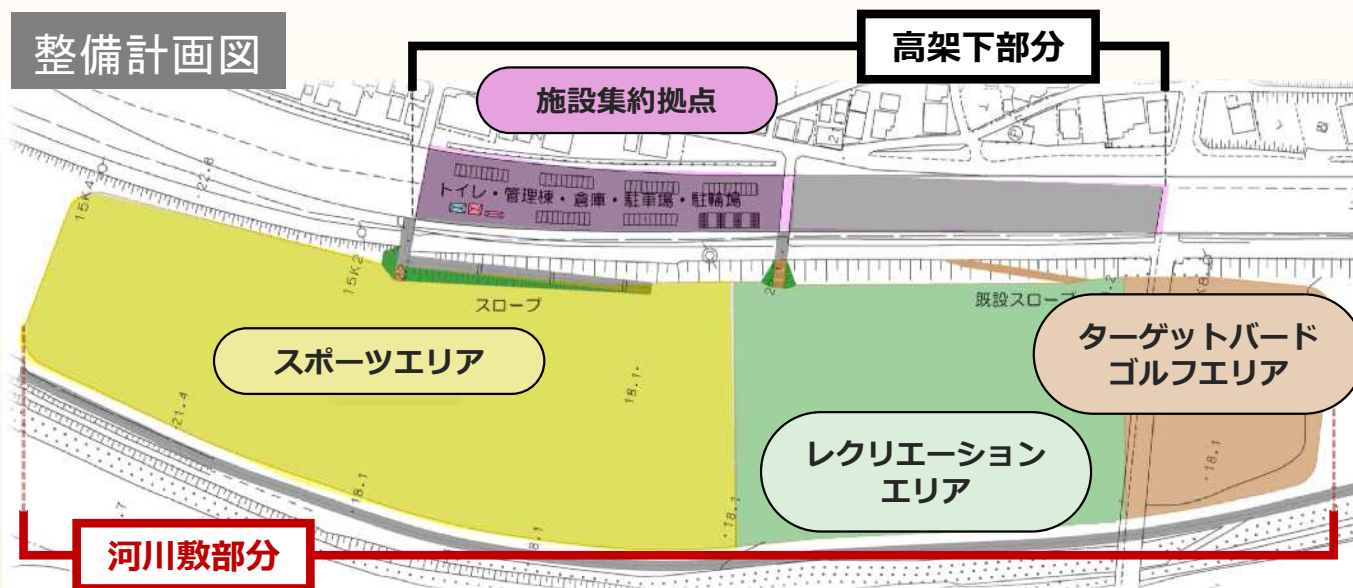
整備計画図

高架下部分

施設集約拠点

トイレ・管理棟・倉庫・駐車場・駐輪場

15K4

22.8

15K2

スロープ

既設スロープ

スポーツエリア

ターゲットバードゴルフエリア

21.4

18.1

レクリエーションエリア

18.1

18.1

18.1

河川敷部分